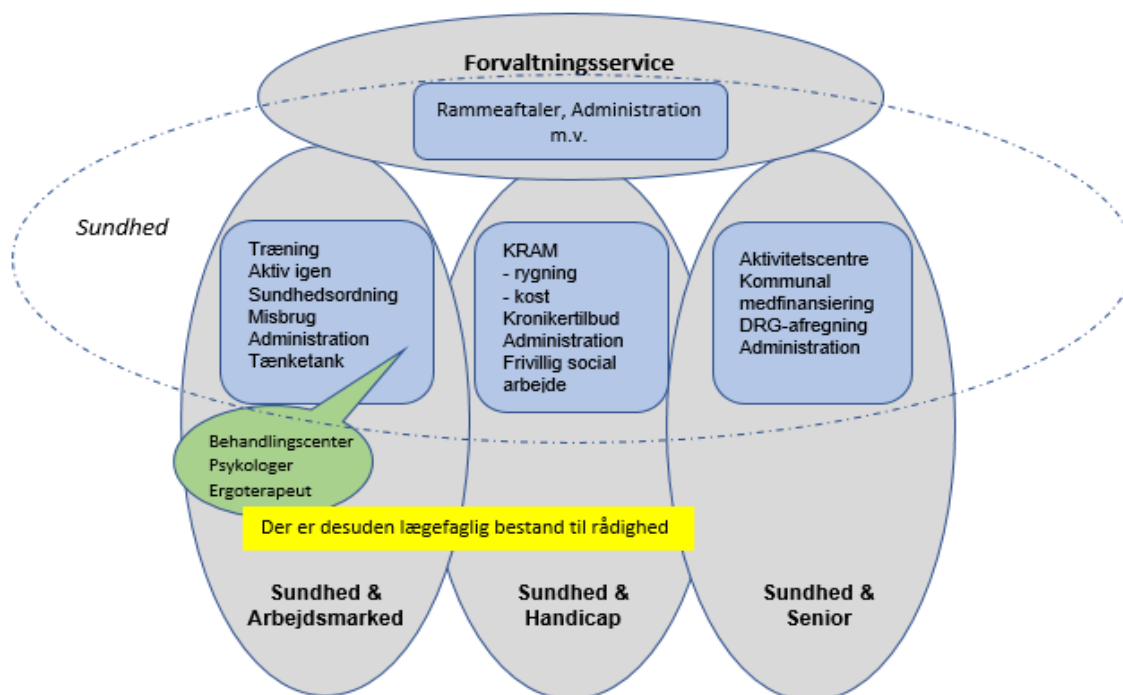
Forvaltningsservice

Rammeaftaler, Administration m.v.

Sundhed

Træning
Aktiv igen
Sundhedsordning
Misbrug
Administration
Tænketank

KRAM
- rygning
- kost
Kronikertilbud
Administration
Frivillig social arbejde

Aktivitetscentre
Kommunal medfinansiering
DRG-afregning
Administration

Behandlingscenter
Psykologer
Ergoterapeut

Der er desuden lægefaglig bestand til rådighed

Sundhed & Arbejdsmarked

Sundhed & Handicap

Sundhed & Senior